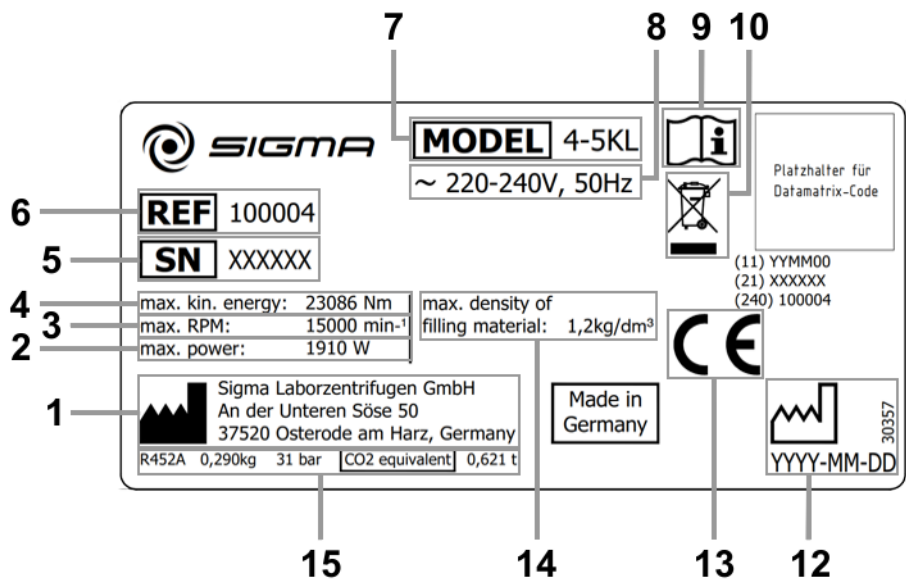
7 8 9 10

SIGMA

MODEL 4-5KL

~ 220-240V, 50Hz

i

Platzhalter für Datamatrix-Code

6 REF 100004

5 SN XXXXXX

(11) YYMM00
(21) XXXXXX
(240) 100004

4 max. kin. energy: 23086 Nm
3 max. RPM: 15000 min$^{-1}$
2 max. power: 1910 W

max. density of filling material: 1,2kg/dm$^3$

CE

1 Sigma Laborzentrifugen GmbH
An der Unteren Söse 50
37520 Osterode am Harz, Germany

Made in Germany

30357
YYYY-MM-DD

R452A 0,290kg 31 bar CO2 equivalent 0,621 t

15 14 13 12